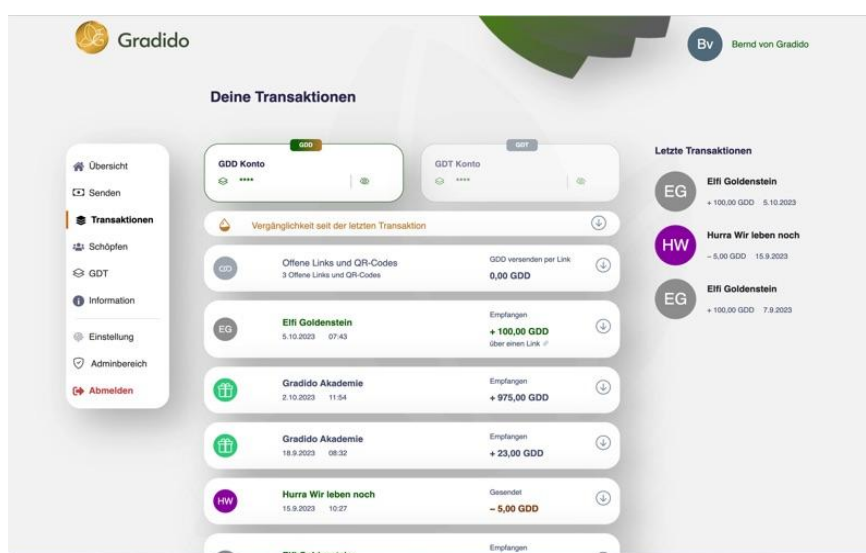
Gradido

Bv Bernd von Gradido

Deine Transaktionen

Übersicht
Senden
Transaktionen
Schöpfen
GDT
Information
Einstellung
Adminbereich
Abmelden

GDD
GDD Konto
****

GDT
GDT Konto
****

Vergänglichkeit seit der letzten Transaktion

Offene Links und QR-Codes
3 Offene Links und QR-Codes
GDD versenden per Link
0,00 GDD

EG
Elfi Goldenstein
5.10.2023 07:43
Empfangen
+ 100,00 GDD
über einen Link

Gradido Akademie
2.10.2023 11:54
Empfangen
+ 975,00 GDD

Gradido Akademie
18.9.2023 08:32
Empfangen
+ 23,00 GDD

HW
Hurra Wir leben noch
15.9.2023 10:27
Gesendet
– 5,00 GDD

Empfangen

Letzte Transaktionen

EG
Elfi Goldenstein
+ 100,00 GDD 5.10.2023

HW
Hurra Wir leben noch
– 5,00 GDD 15.9.2023

EG
Elfi Goldenstein
+ 100,00 GDD 7.9.2023